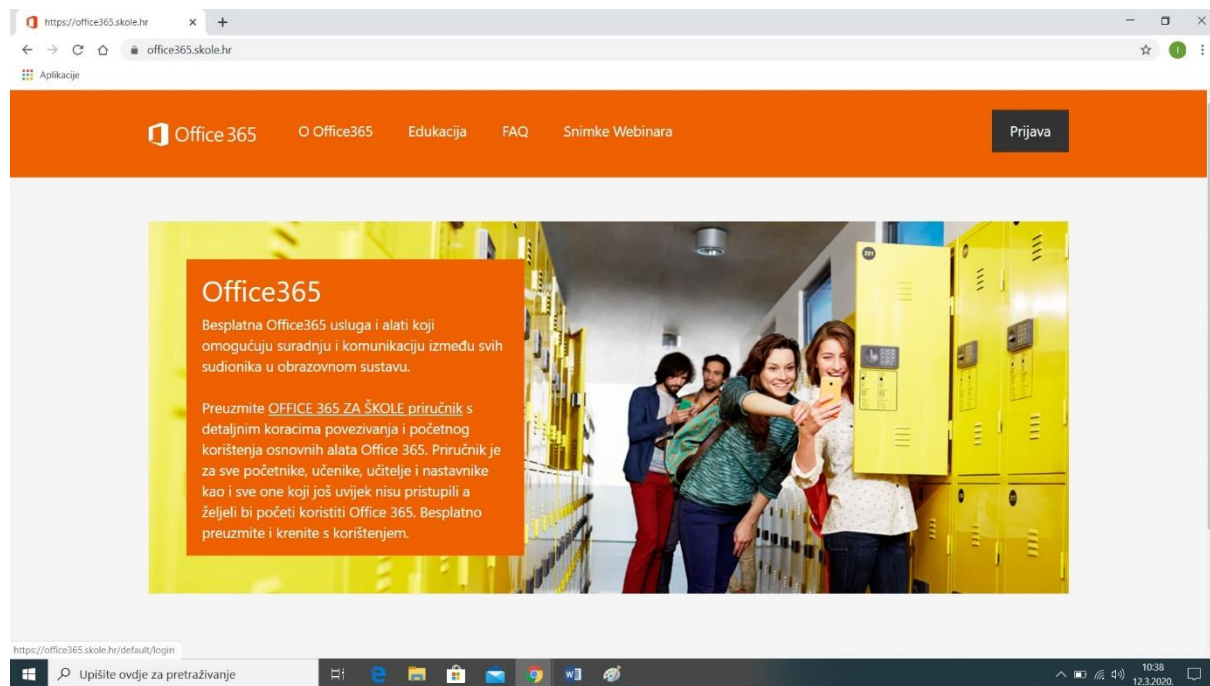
https://office365.skole.hr ×

office365.skole.hr

Aplikacije

Office 365 O Office365 Edukacija FAQ Snimke Webinara Prijava

Office365

Besplatna Office365 usluga i alati koji omogućuju suradnju i komunikaciju između svih sudionika u obrazovnom sustavu.

Preuzmite OFFICE 365 ZA ŠKOLE priručnik s detaljnim koracima povezivanja i početnog korištenja osnovnih alata Office 365. Priručnik je za sve početnike, učenike, učitelje i nastavnike kao i sve one koji još uvijek nisu pristupili a željeli bi početi koristiti Office 365. Besplatno preuzmite i krenite s korištenjem.

https://office365.skole.hr/default/login

Upišite ovdje za pretraživanje

10:38
12.3.2020.